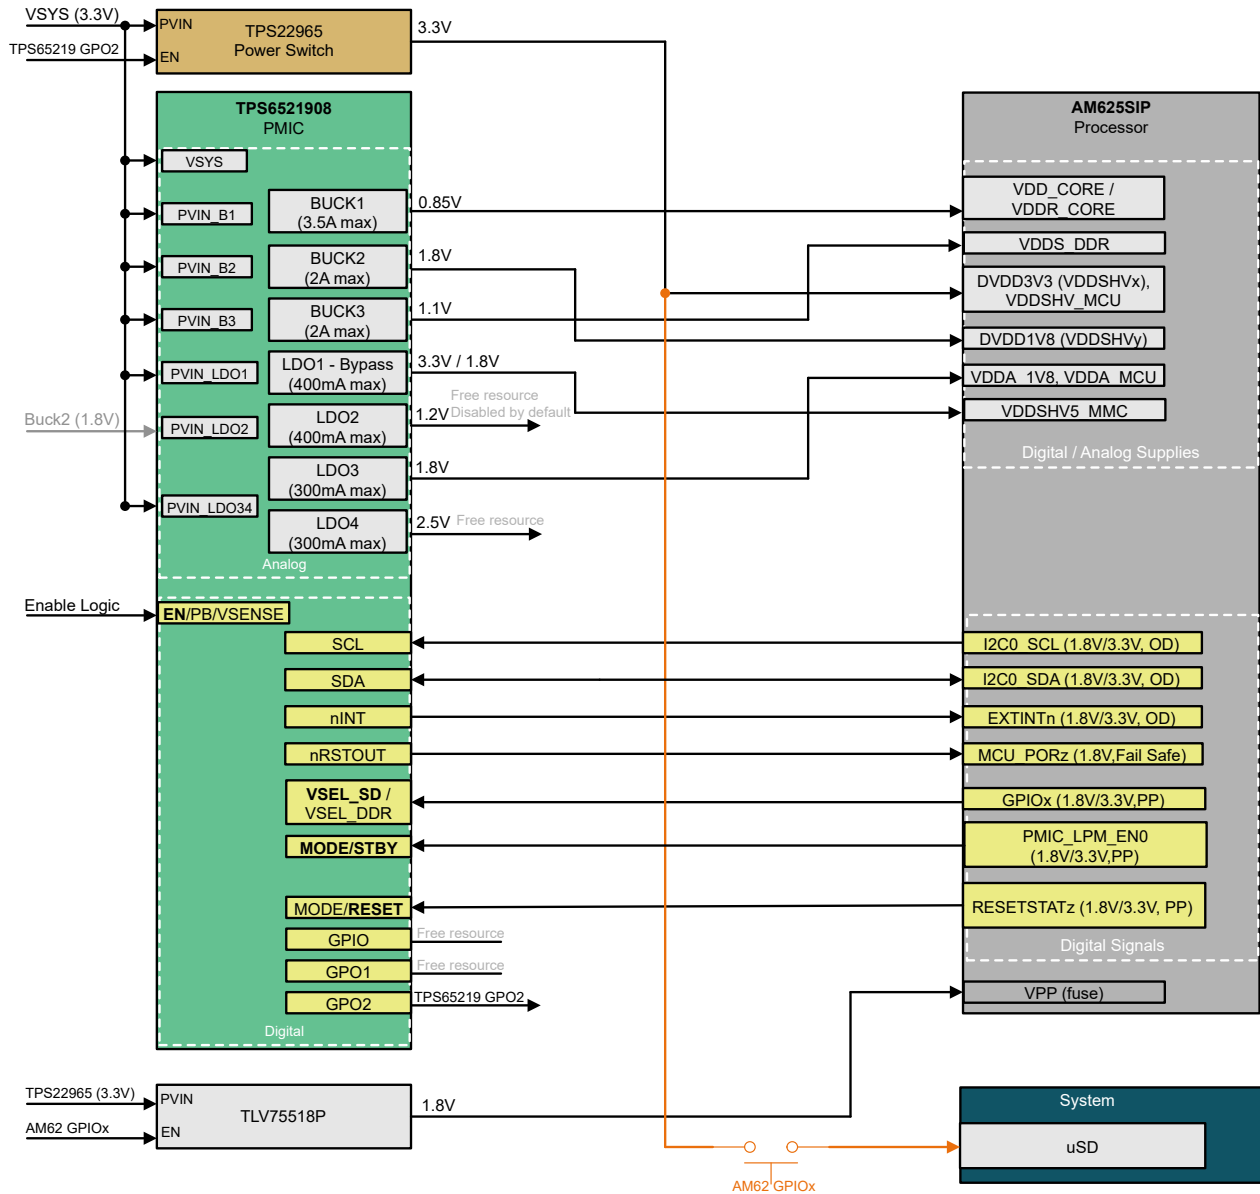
VSYS (3.3V)
TPS65219 GPO2
PVIN
EN
TPS22965
Power Switch
3.3V

TPS6521908
PMIC
VSYS
PVIN_B1
BUCK1
(3.5A max)
0.85V
PVIN_B2
BUCK2
(2A max)
1.8V
PVIN_B3
BUCK3
(2A max)
1.1V
PVIN_LDO1
LDO1 - Bypass
(400mA max)
3.3V / 1.8V
Buck2 (1.8V)
PVIN_LDO2
LDO2
(400mA max)
Free resource
1.2V Disabled by default
LDO3
(300mA max)
1.8V
PVIN_LDO34
LDO4
(300mA max)
2.5V Free resource
Analog

AM625SIP
Processor
VDD_CORE /
VDDR_CORE
VDDS_DDR
DVDD3V3 (VDDSHVx),
VDDSHV_MCU
DVDD1V8 (VDDSHVy)
VDDA_1V8, VDDA_MCU
VDDSHV5_MMC
Digital / Analog Supplies

Enable Logic
EN/PB/VSENSE
SCL
I2C0_SCL (1.8V/3.3V, OD)
SDA
I2C0_SDA (1.8V/3.3V, OD)
nINT
EXTINTn (1.8V/3.3V, OD)
nRSTOUT
MCU_PORz (1.8V,Fail Safe)
VSEL_SD /
VSEL_DDR
GPIOx (1.8V/3.3V,PP)
MODE/STBY
PMIC_LPM_EN0
(1.8V/3.3V,PP)
MODE/RESET
RESETSTATz (1.8V/3.3V, PP)
GPIO
Free resource
GPO1
Free resource
Digital Signals
GPO2
TPS65219 GPO2
VPP (fuse)
Digital

TPS22965 (3.3V)
AM62 GPIOx
PVIN
EN
TLV75518P
1.8V
System
uSD
AM62 GPIOx